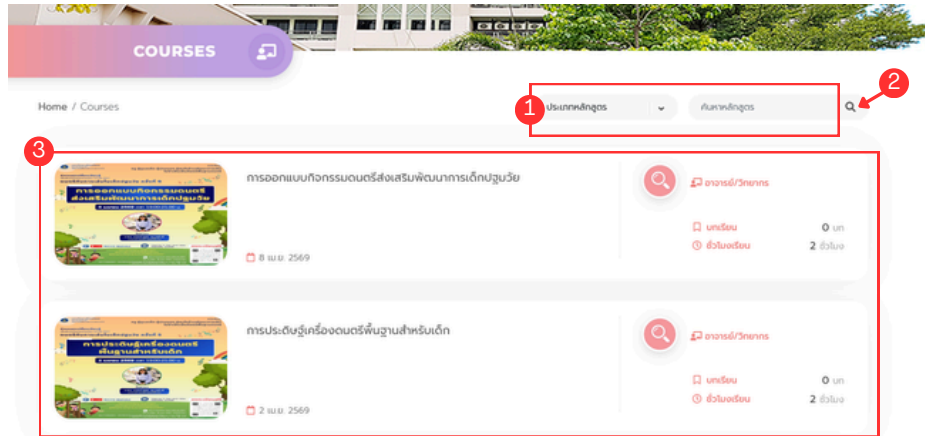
COURSES

Home / Courses

1 ประเภทหลักสูตร

ค้นหาหลักสูตร

2

3

การออกแบบกิจกรรมดนตรีส่งเสริมพัฒนาการเด็กปฐมวัย

การออกแบบกิจกรรมดนตรีส่งเสริมพัฒนาการเด็กปฐมวัย

8 เม.ย. 2569

อาจารย์/วิทยากร

บทเรียน 0 บท

ชั่วโมงเรียน 2 ชั่วโมง

การประดิษฐ์เครื่องดนตรีพื้นฐานสำหรับเด็ก

การประดิษฐ์เครื่องดนตรีพื้นฐานสำหรับเด็ก

2 เม.ย. 2569

อาจารย์/วิทยากร

บทเรียน 0 บท

ชั่วโมงเรียน 2 ชั่วโมง